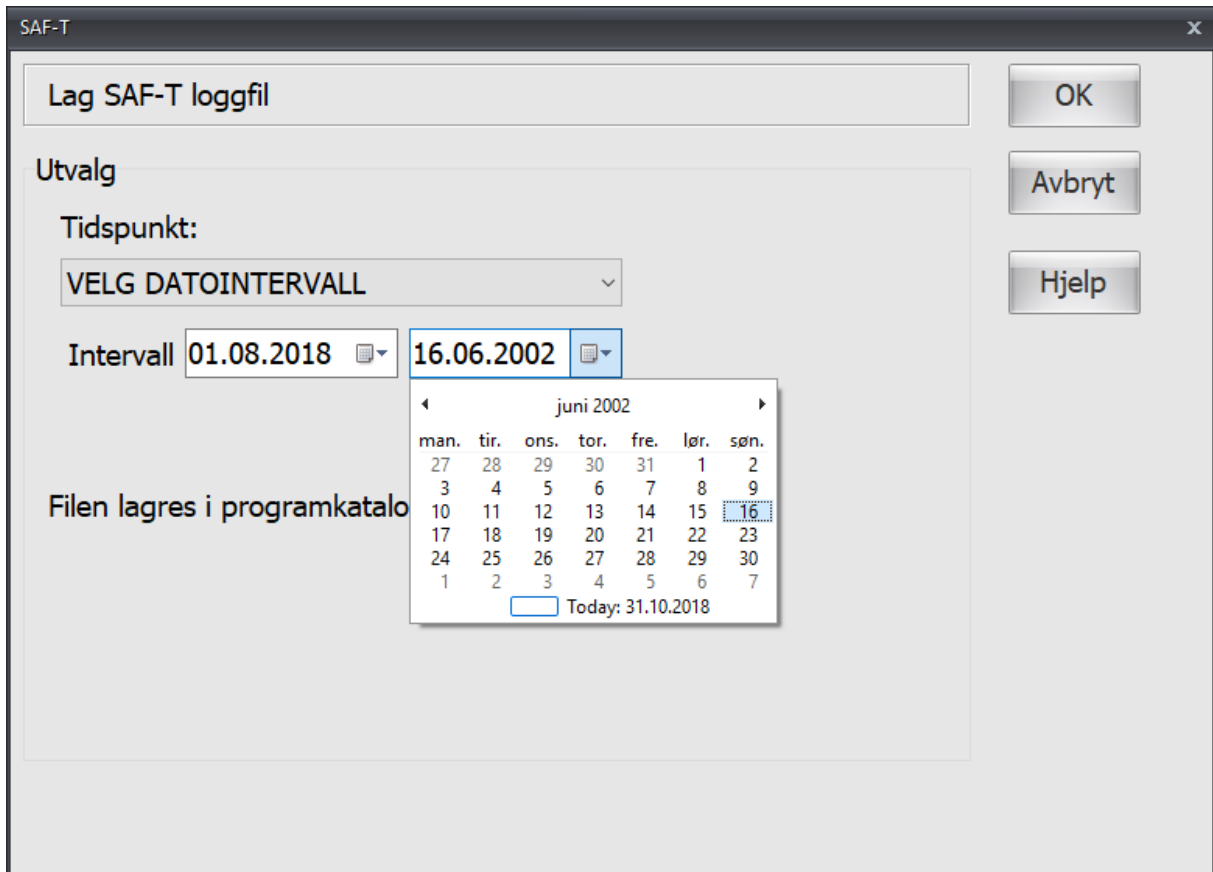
SAF-T

x

Lag SAF-T loggfil

OK

Avbryt

Hjelp

Utvalg

Tidspunkt:

VELG DATOINTERVALL

Intervall 01.08.2018 16.06.2002

Filen lagres i programkatalo

juni 2002

| man. | tir. | ons. | tor. | fre. | lør. | søn. |
|---|---|---|---|---|---|---|
| 27 | 28 | 29 | 30 | 31 | 1 | 2 |
| 3 | 4 | 5 | 6 | 7 | 8 | 9 |
| 10 | 11 | 12 | 13 | 14 | 15 | 16 |
| 17 | 18 | 19 | 20 | 21 | 22 | 23 |
| 24 | 25 | 26 | 27 | 28 | 29 | 30 |
| 1 | 2 | 3 | 4 | 5 | 6 | 7 |

Today: 31.10.2018